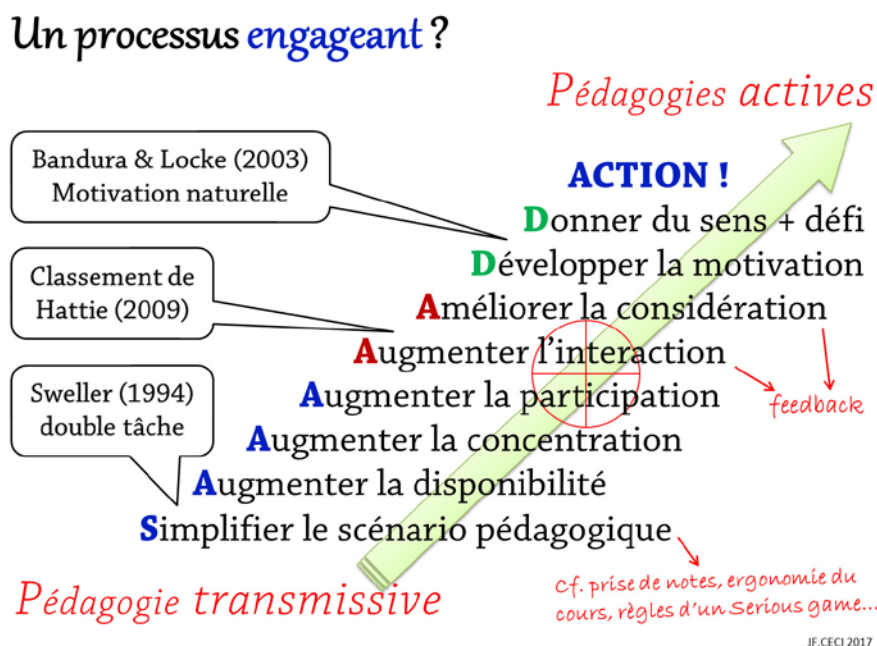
Un processus engageant ?

Pédagogies actives

Bandura & Locke (2003)
Motivation naturelle

Classement de Hattie (2009)

Sweller (1994)
double tâche

ACTION !
Donner du sens + défi
Développer la motivation
Améliorer la considération
Augmenter l'interaction
Augmenter la participation
Augmenter la concentration
Augmenter la disponibilité
Simplifier le scénario pédagogique

feedback

Pédagogie transmissive

Cf. prise de notes, ergonomie du cours, règles d'un Serious game...

JF.CECI 2017